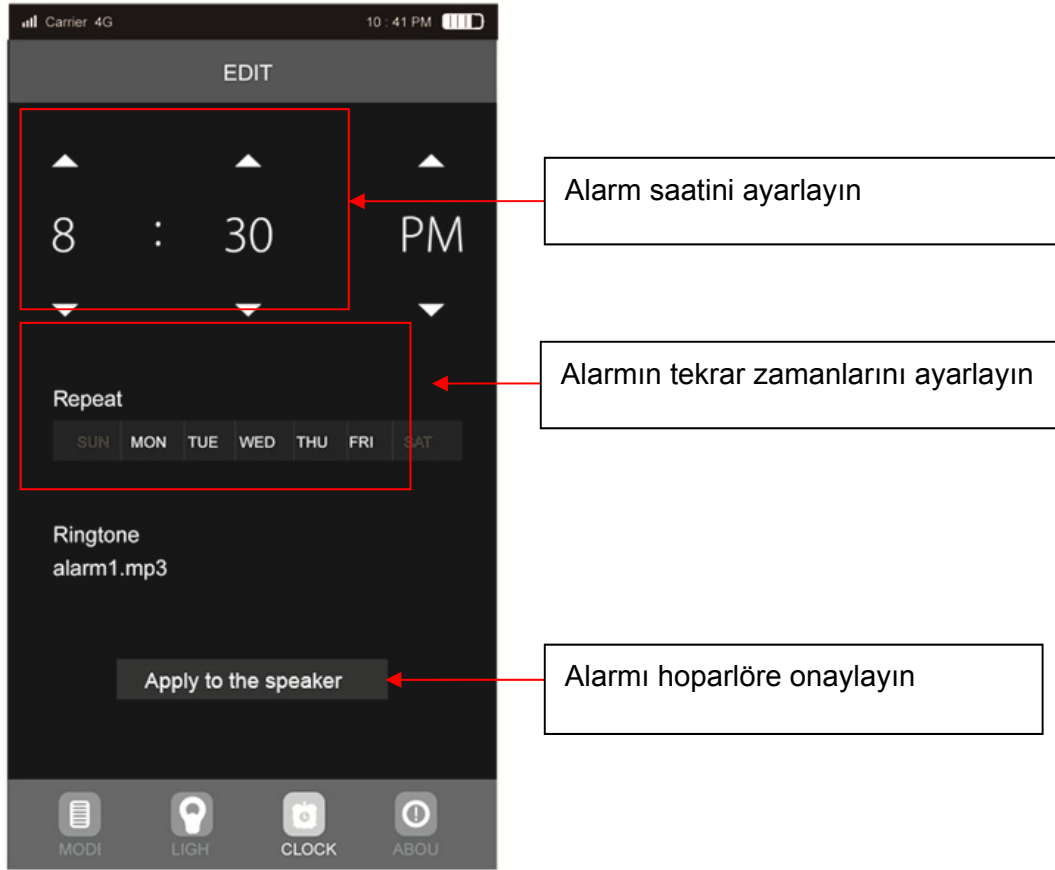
Carrier 4G 10 : 41 PM

EDIT

8 : 30 PM

Alarm saatini ayarlayın

Repeat

| SUN | MON | TUE | WED | THU | FRI | SAT |
|---|---|---|---|---|---|---|

Alarmın tekrar zamanlarını ayarlayın

Ringtone
alarm1.mp3

Apply to the speaker

Alarmı hoparlöre onaylayın

MODI LIGH CLOCK ABOU